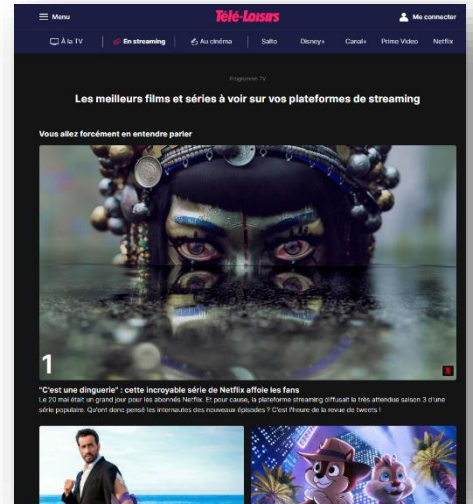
Menu

Télé-Loisirs

Me connecter

À la TV | En streaming | Au cinéma | Salto Disney+ Canal+ Prime Video Netflix

Programme TV

Les meilleurs films et séries à voir sur vos plateformes de streaming

Vous allez forcément en entendre parler

1

"C'est une dinguerie" : cette incroyable série de Netflix affole les fans

Le 20 mai était un grand jour pour les abonnés Netflix. Et pour cause, la plateforme streaming diffusait la très attendue saison 3 d'une série populaire. Qu'ont donc pensé les internautes des nouveaux épisodes ? C'est l'heure de la revue de tweets !